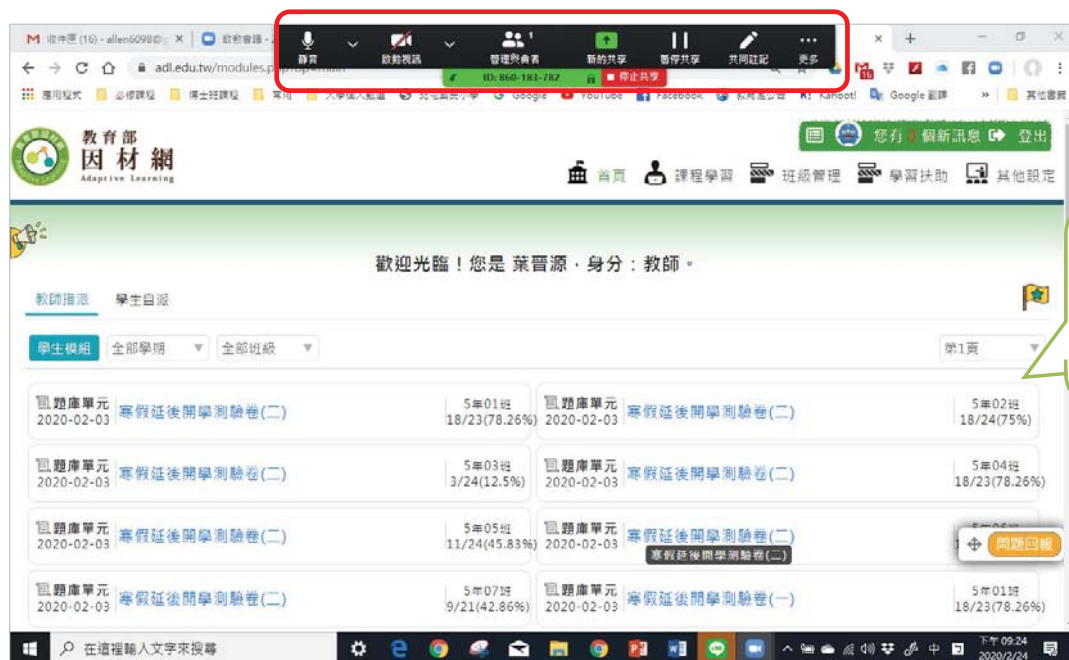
M 收件匣 (16) - allen6098@ ×
啟動會議 -
adl.edu.tw/modules.p

靜音
啟動視訊
管理與會者 1
新的共享
暫停共享
共同註記
更多

ID: 860-183-782
停止共享

應用程式 必修課程 博士班課程 常用 大學個人藍道 YouTube Facebook 教育處公告 Kahoot! Google 翻譯 » 其他書籤

教育部
因材網
Adaptive Learning

您有 0 個新訊息 登出

首頁 課程學習 班級管理 學習扶助 其他設定

歡迎光臨！您是 葉晉源，身分：教師。

教師指派 學生自派

學生模組 全部學期 全部班級 第1頁

| | | | | | |
|---|---|---|---|---|---|
| 題庫單元 2020-02-03 | 寒假延後開學測驗卷(二) | 5年01班 18/23(78.26%) | 題庫單元 2020-02-03 | 寒假延後開學測驗卷(二) | 5年02班 18/24(75%) |
| 題庫單元 2020-02-03 | 寒假延後開學測驗卷(二) | 5年03班 3/24(12.5%) | 題庫單元 2020-02-03 | 寒假延後開學測驗卷(二) | 5年04班 18/23(78.26%) |
| 題庫單元 2020-02-03 | 寒假延後開學測驗卷(二) | 5年05班 11/24(45.83%) | 題庫單元 2020-02-03 | 寒假延後開學測驗卷(二) | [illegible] |
| 題庫單元 2020-02-03 | 寒假延後開學測驗卷(二) | 5年07班 9/21(42.86%) | 題庫單元 2020-02-03 | 寒假延後開學測驗卷(一) | 5年01班 18/23(78.26%) |

寒假延後開學測驗卷(二)

問題回報

在這裡輸入文字來搜尋

中
下午 09:24
2020/2/24